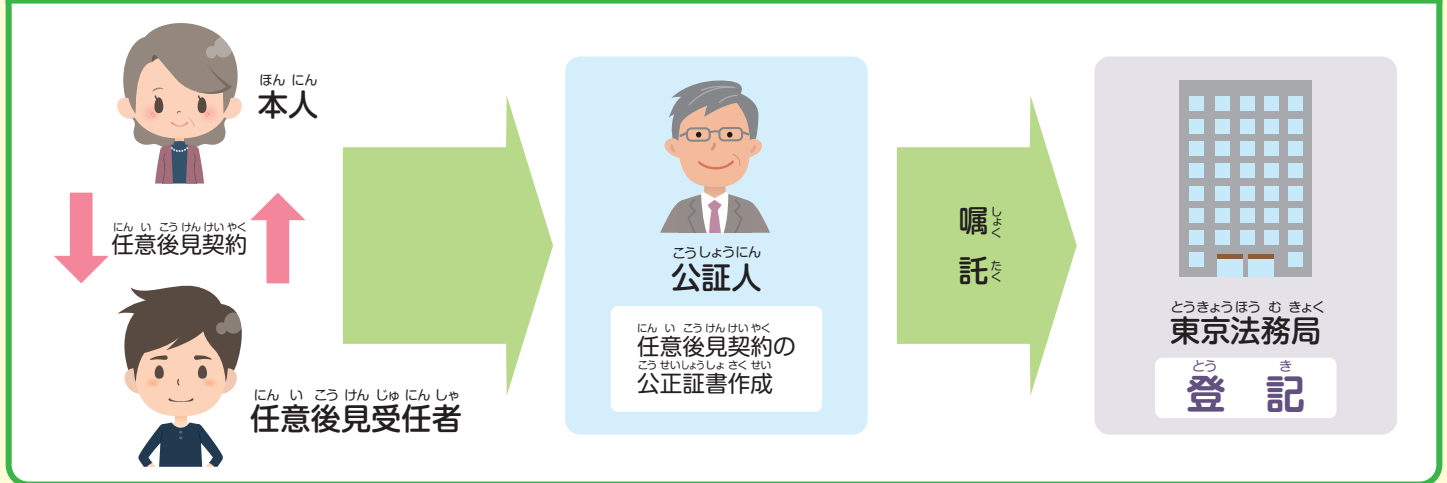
ほんにん
本人

にんいこうけんけいやく
任意後見契約

にんいこうけんじゅにんしゃ
任意後見受任者

こうしょうにん
公証人

にんいこうけんけいやく
任意後見契約の
こうせいしょうしょさくせい
公正証書作成

嘱 しょく
託 たく

とうきょうほうむきょく
東京法務局

とうき
登 記